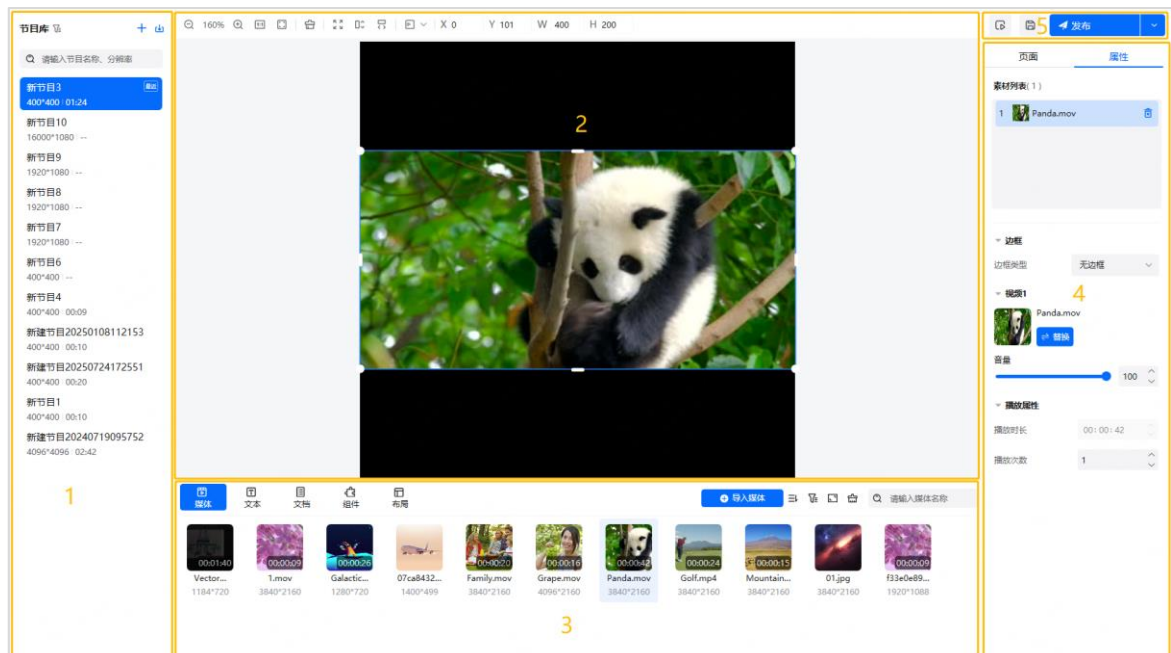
节目库

请输入节目名称、分辨率

新节目3
400*400 | 01:24

新节目10
16000*1080 | --

新节目9
1920*1080 | --

新节目8
1920*1080 | --

新节目7
1920*1080 | --

新节目6
400*400 | --

新节目4
400*400 | 00:09

新建节目20250108112153
400*400 | 00:10

新建节目20250724172551
400*400 | 00:20

新节目1
400*400 | 00:10

新建节目20240719095752
4096*4096 | 02:42

1

160%　X 0　Y 101　W 400　H 200

2

媒体　文本　文档　组件　布局

导入媒体　请输入媒体名称

| 00:01:40 | 00:00:09 | 00:00:26 | | 00:00:20 | 00:00:16 | 00:00:42 | 00:00:24 | 00:00:15 | | 00:00:09 |
|---|---|---|---|---|---|---|---|---|---|---|
| Vector... | 1.mov | Galactic... | 07ca8432... | Family.mov | Grape.mov | Panda.mov | Golf.mp4 | Mountain... | 01.jpg | f33e0e89... |
| 1184*720 | 3840*2160 | 1280*720 | 1400*499 | 3840*2160 | 4096*2160 | 3840*2160 | 3840*2160 | 3840*2160 | 3840*2160 | 1920*1088 |

3

5　发布

页面　属性

素材列表（1）

1　Panda.mov

边框
边框类型　无边框

视频1　4
Panda.mov
替换

音量
100

播放属性
播放时长　00:00:42
播放次数　1